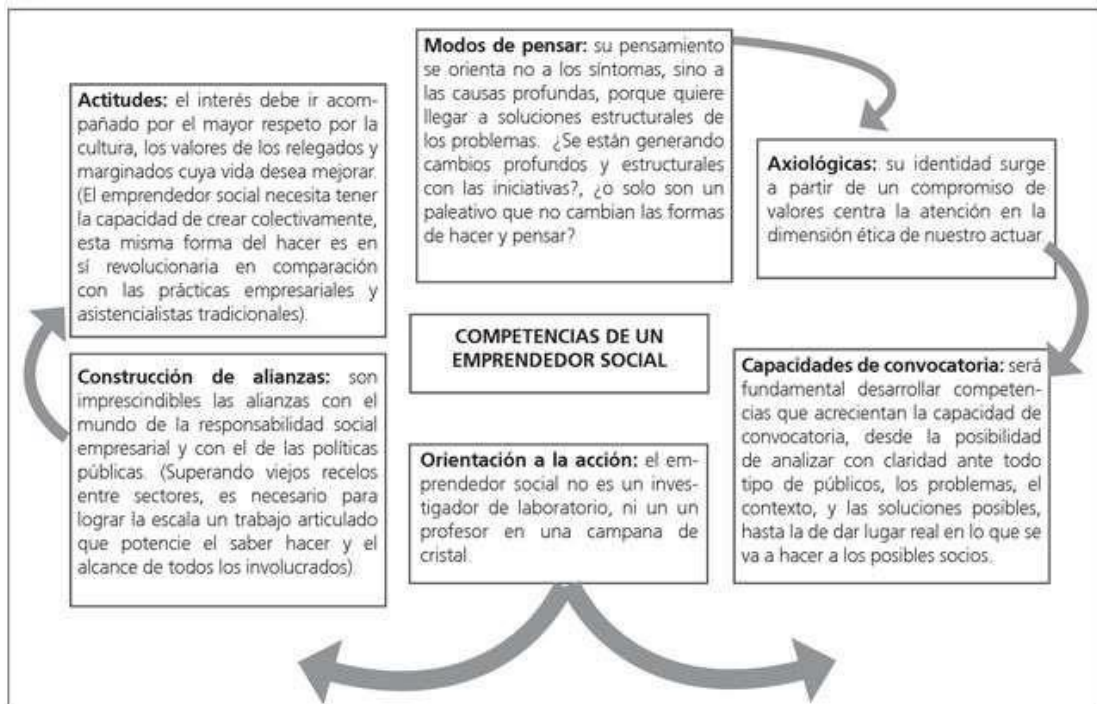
**Modos de pensar:** su pensamiento se orienta no a los síntomas, sino a las causas profundas, porque quiere llegar a soluciones estructurales de los problemas. ¿Se están generando cambios profundos y estructurales con las iniciativas?, ¿o solo son un paleativo que no cambian las formas de hacer y pensar?

**Axiológicas:** su identidad surge a partir de un compromiso de valores centra la atención en la dimensión ética de nuestro actuar.

**Capacidades de convocatoria:** será fundamental desarrollar competencias que acrecientan la capacidad de convocatoria, desde la posibilidad de analizar con claridad ante todo tipo de públicos, los problemas, el contexto, y las soluciones posibles, hasta la de dar lugar real en lo que se va a hacer a los posibles socios.

**Orientación a la acción:** el emprendedor social no es un investigador de laboratorio, ni un un profesor en una campana de cristal.

**Construcción de alianzas:** son imprescindibles las alianzas con el mundo de la responsabilidad social empresarial y con el de las políticas públicas. (Superando viejos recelos entre sectores, es necesario para lograr la escala un trabajo articulado que potencie el saber hacer y el alcance de todos los involucrados).

**Actitudes:** el interés debe ir acompañado por el mayor respeto por la cultura, los valores de los relegados y marginados cuya vida desea mejorar. (El emprendedor social necesita tener la capacidad de crear colectivamente, esta misma forma del hacer es en sí revolucionaria en comparación con las prácticas empresariales y asistencialistas tradicionales).

COMPETENCIAS DE UN EMPRENDEDOR SOCIAL